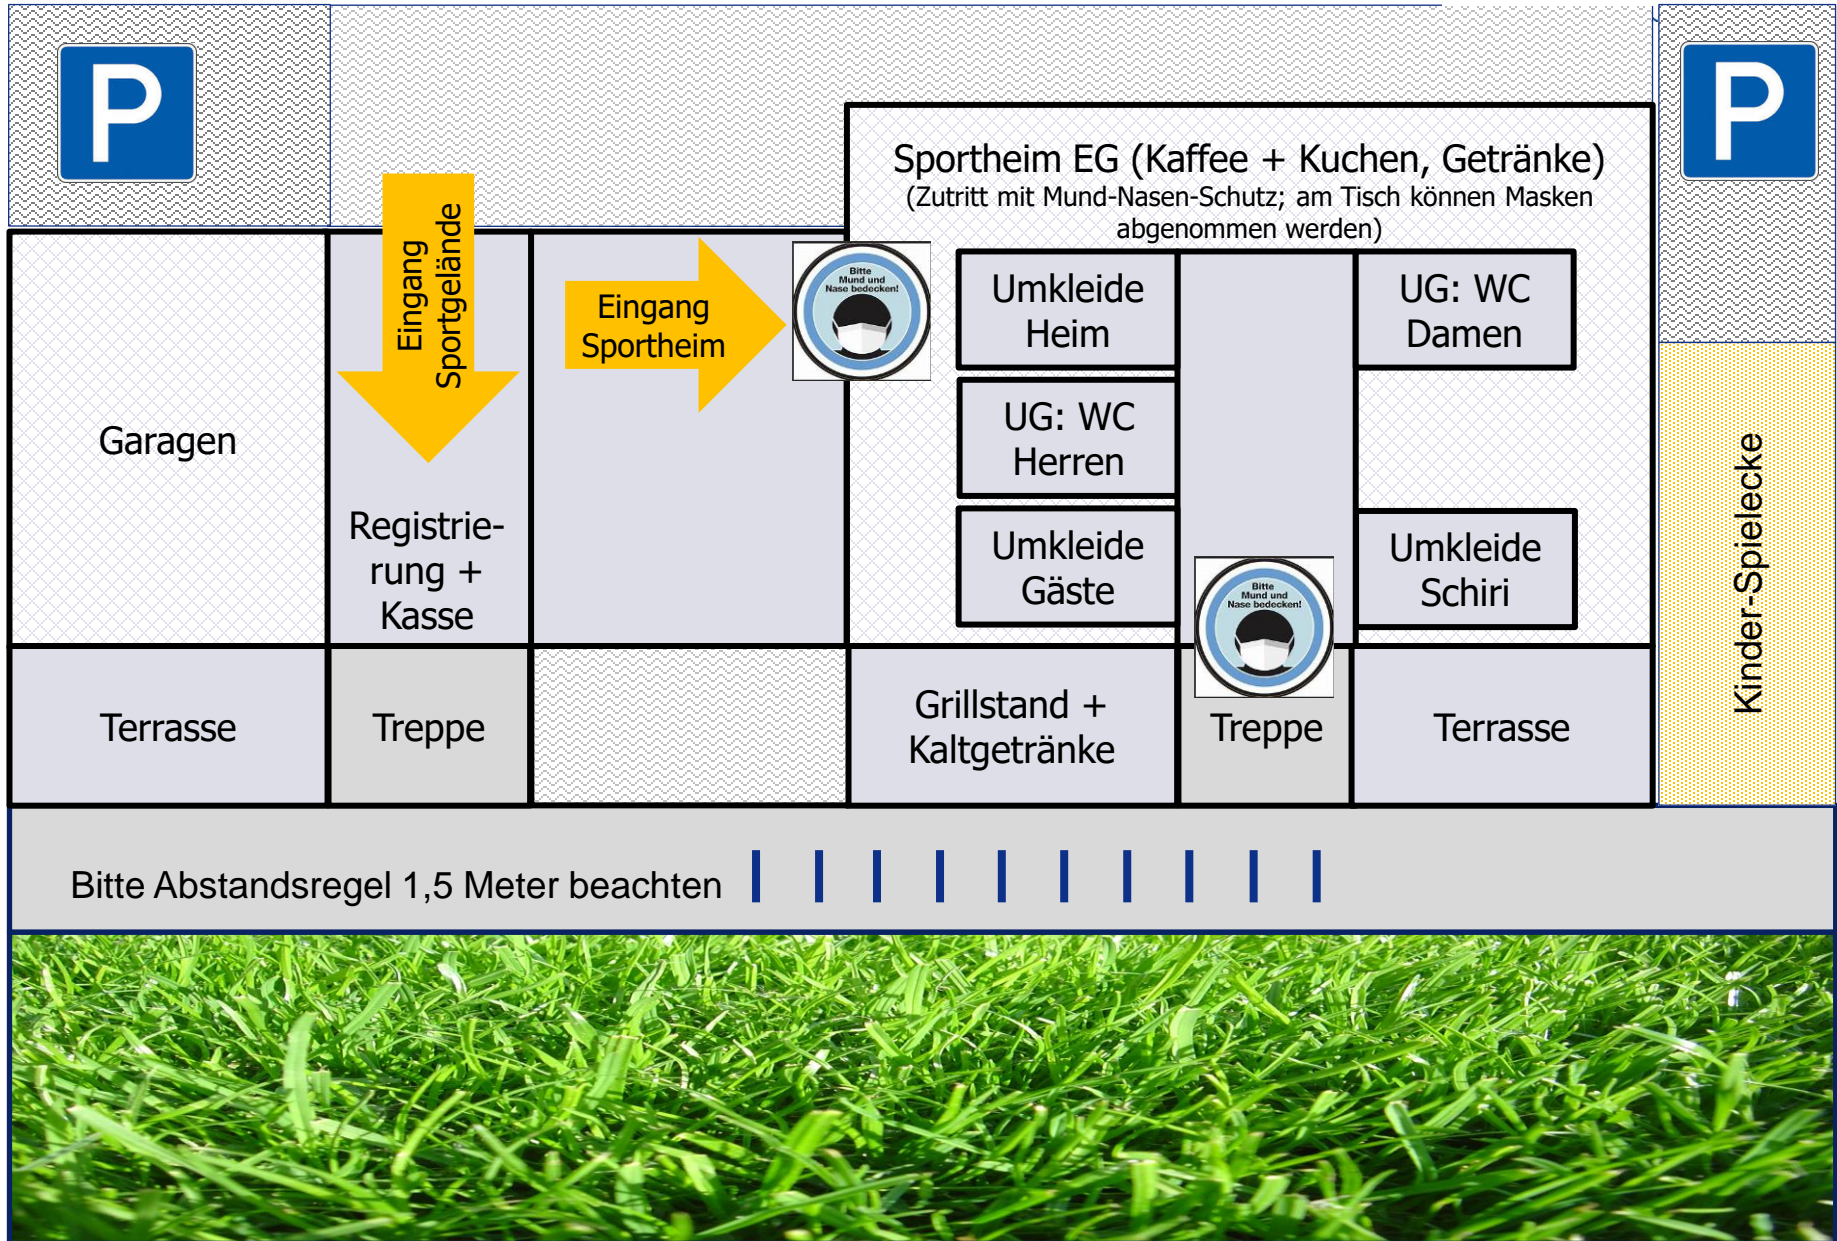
P

P

Sportheim EG (Kaffee + Kuchen, Getränke)
(Zutritt mit Mund-Nasen-Schutz; am Tisch können Masken abgenommen werden)

Eingang Sportgelände

Eingang Sportheim

Bitte Mund und Nase bedecken!

Umkleide Heim

UG: WC Damen

UG: WC Herren

Garagen

Registrierung + Kasse

Umkleide Gäste

Bitte Mund und Nase bedecken!

Umkleide Schiri

Kinder-Spielecke

Terrasse

Treppe

Grillstand + Kaltgetränke

Treppe

Terrasse

Bitte Abstandsregel 1,5 Meter beachten